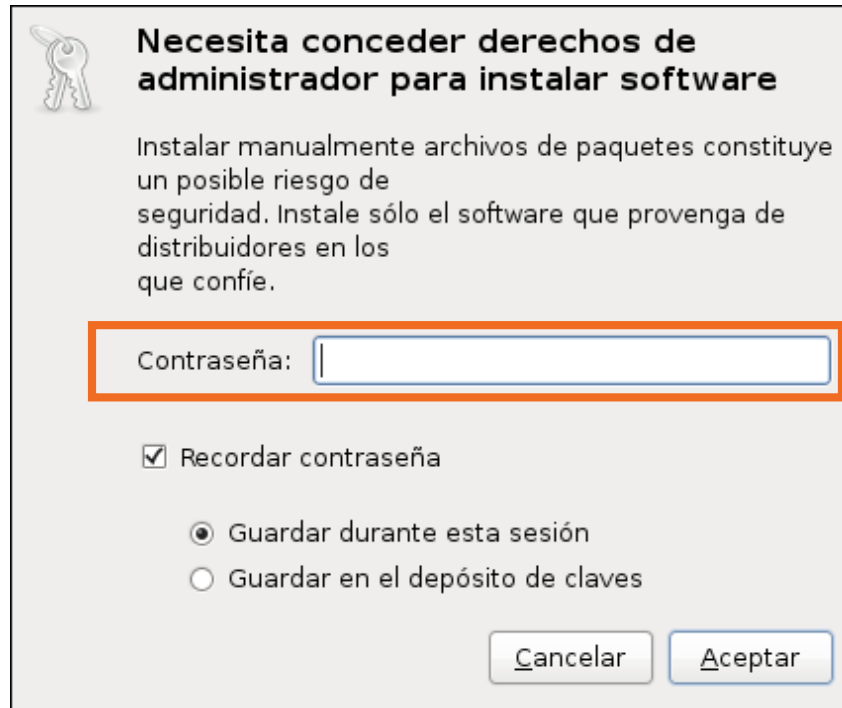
Necesita conceder derechos de administrador para instalar software

Instalar manualmente archivos de paquetes constituye un posible riesgo de seguridad. Instale sólo el software que provenga de distribuidores en los que confíe.

Contraseña:

☑ Recordar contraseña

◉ Guardar durante esta sesión
○ Guardar en el depósito de claves

Cancelar Aceptar